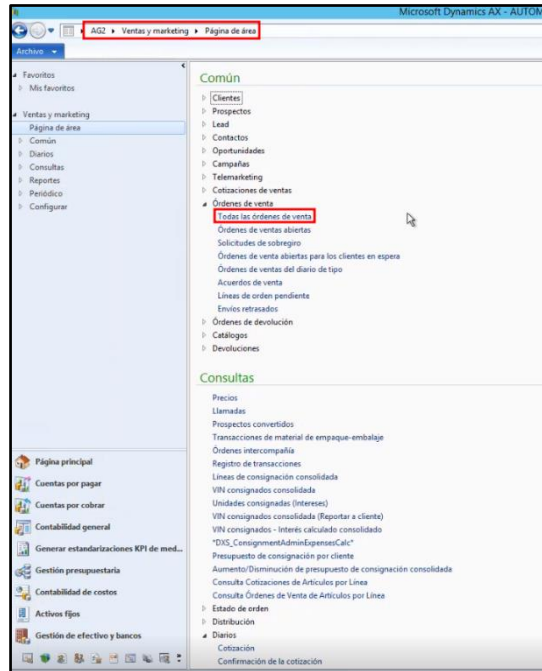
Microsoft Dynamics AX - AUTOM

AG2 ▸ Ventas y marketing ▸ Página de área

Archivo

Favoritos
Mis favoritos

Ventas y marketing
Página de área
Común
Diarios
Consultas
Reportes
Periódico
Configurar

Página principal
Cuentas por pagar
Cuentas por cobrar
Contabilidad general
Generar estandarizaciones KPI de med...
Gestión presupuestaria
Contabilidad de costos
Activos fijos
Gestión de efectivo y bancos

Común

Clientes
Prospectos
Lead
Contactos
Oportunidades
Campañas
Telemarketing
Cotizaciones de ventas
Órdenes de venta
Todas las órdenes de venta
Órdenes de ventas abiertas
Solicitudes de sobregiro
Órdenes de venta abiertas para los clientes en espera
Órdenes de ventas del diario de tipo
Acuerdos de venta
Líneas de orden pendiente
Envíos retrasados
Órdenes de devolución
Catálogos
Devoluciones

Consultas

Precios
Llamadas
Prospectos convertidos
Transacciones de material de empaque-embalaje
Órdenes intercompañía
Registro de transacciones
Líneas de consignación consolidada
VIN consignados consolidada
Unidades consignadas (Intereses)
VIN consignados consolidada (Reportar a cliente)
VIN consignados - Interés calculado consolidado
"DXS_ConsignmentAdminExpensesCalc"
Presupuesto de consignación por cliente
Aumento/Disminución de presupuesto de consignación consolidada
Consulta Cotizaciones de Artículos por Línea
Consulta Órdenes de Venta de Artículos por Línea
Estado de orden
Distribución
Diarios
Cotización
Confirmación de la cotización